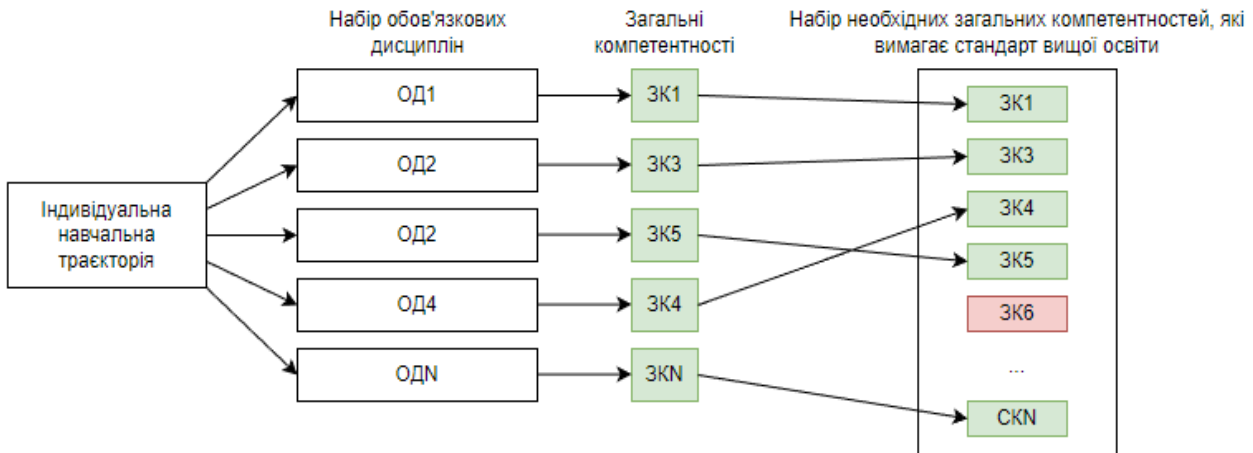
Набір обов'язкових дисциплін

Загальні компетентності

Набір необхідних загальних компетентностей, які вимагає стандарт вищої освіти

Індивідуальна навчальна траєкторія

ОД1

ОД2

ОД2

ОД4

ОДN

ЗК1

ЗК3

ЗК5

ЗК4

ЗКN

ЗК1

ЗК3

ЗК4

ЗК5

ЗК6

...

СКN